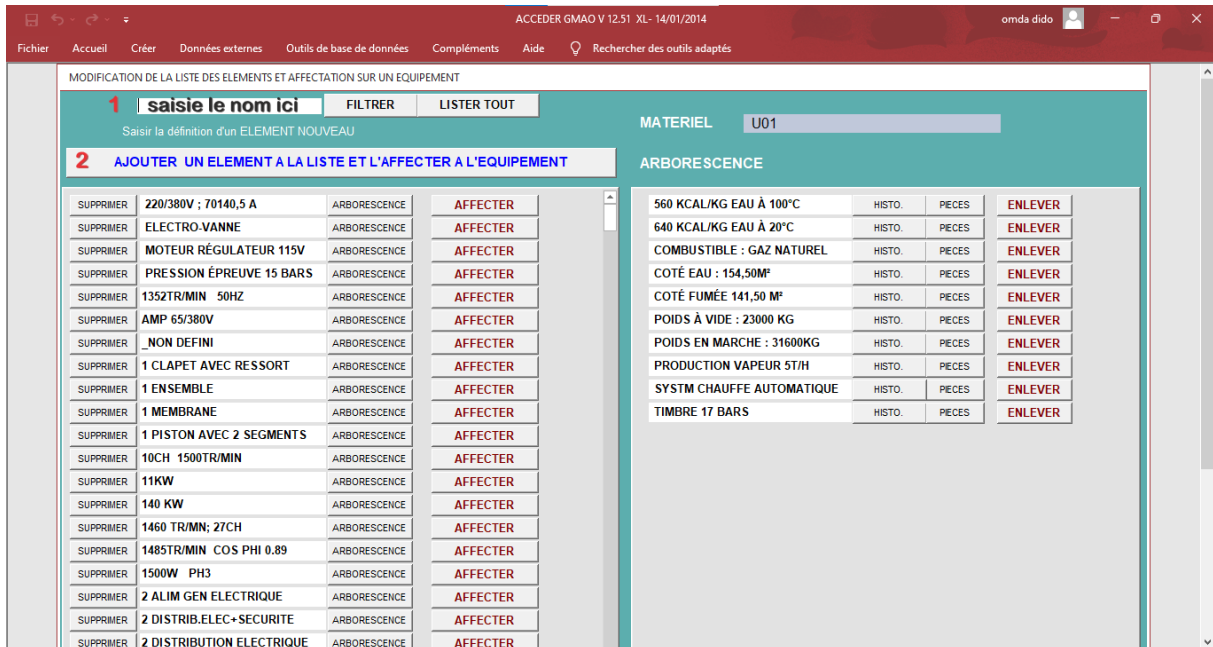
ACCEDER GMAO V 12.51 XL- 14/01/2014

omda dido

Fichier Accueil Créer Données externes Outils de base de données Compléments Aide Rechercher des outils adaptés

MODIFICATION DE LA LISTE DES ELEMENTS ET AFFECTATION SUR UN EQUIPEMENT

1 saisie le nom ici FILTRER LISTER TOUT

Saisir la définition d'un ELEMENT NOUVEAU

MATERIEL U01

2 AJOUTER UN ELEMENT A LA LISTE ET L'AFFECTER A L'EQUIPEMENT

ARBORESCENCE

| | | | |
|---|---|---|---|
| SUPPRIMER | 220/380V ; 70140,5 A | ARBORESCENCE | AFFECTER |
| SUPPRIMER | ELECTRO-VANNE | ARBORESCENCE | AFFECTER |
| SUPPRIMER | MOTEUR RÉGULATEUR 115V | ARBORESCENCE | AFFECTER |
| SUPPRIMER | PRESSION ÉPREUVE 15 BARS | ARBORESCENCE | AFFECTER |
| SUPPRIMER | 1352TR/MIN 50HZ | ARBORESCENCE | AFFECTER |
| SUPPRIMER | AMP 65/380V | ARBORESCENCE | AFFECTER |
| SUPPRIMER | _NON DEFINI | ARBORESCENCE | AFFECTER |
| SUPPRIMER | 1 CLAPET AVEC RESSORT | ARBORESCENCE | AFFECTER |
| SUPPRIMER | 1 ENSEMBLE | ARBORESCENCE | AFFECTER |
| SUPPRIMER | 1 MEMBRANE | ARBORESCENCE | AFFECTER |
| SUPPRIMER | 1 PISTON AVEC 2 SEGMENTS | ARBORESCENCE | AFFECTER |
| SUPPRIMER | 10CH 1500TR/MIN | ARBORESCENCE | AFFECTER |
| SUPPRIMER | 11KW | ARBORESCENCE | AFFECTER |
| SUPPRIMER | 140 KW | ARBORESCENCE | AFFECTER |
| SUPPRIMER | 1460 TR/MN; 27CH | ARBORESCENCE | AFFECTER |
| SUPPRIMER | 1485TR/MIN COS PHI 0.89 | ARBORESCENCE | AFFECTER |
| SUPPRIMER | 1500W PH3 | ARBORESCENCE | AFFECTER |
| SUPPRIMER | 2 ALIM GEN ELECTRIQUE | ARBORESCENCE | AFFECTER |
| SUPPRIMER | 2 DISTRIB.ELEC+SECURITE | ARBORESCENCE | AFFECTER |
| SUPPRIMER | 2 DISTRIBUTION ELECTRIQUE | ARBORESCENCE | AFFECTER |

| | | | |
|---|---|---|---|
| 560 KCAL/KG EAU À 100°C | HISTO. | PIECES | ENLEVER |
| 640 KCAL/KG EAU À 20°C | HISTO. | PIECES | ENLEVER |
| COMBUSTIBLE : GAZ NATUREL | HISTO. | PIECES | ENLEVER |
| COTÉ EAU : 154,50M² | HISTO. | PIECES | ENLEVER |
| COTÉ FUMÉE 141,50 M² | HISTO. | PIECES | ENLEVER |
| POIDS À VIDE : 23000 KG | HISTO. | PIECES | ENLEVER |
| POIDS EN MARCHE : 31600KG | HISTO. | PIECES | ENLEVER |
| PRODUCTION VAPEUR 5T/H | HISTO. | PIECES | ENLEVER |
| SYSTM CHAUFFE AUTOMATIQUE | HISTO. | PIECES | ENLEVER |
| TIMBRE 17 BARS | HISTO. | PIECES | ENLEVER |